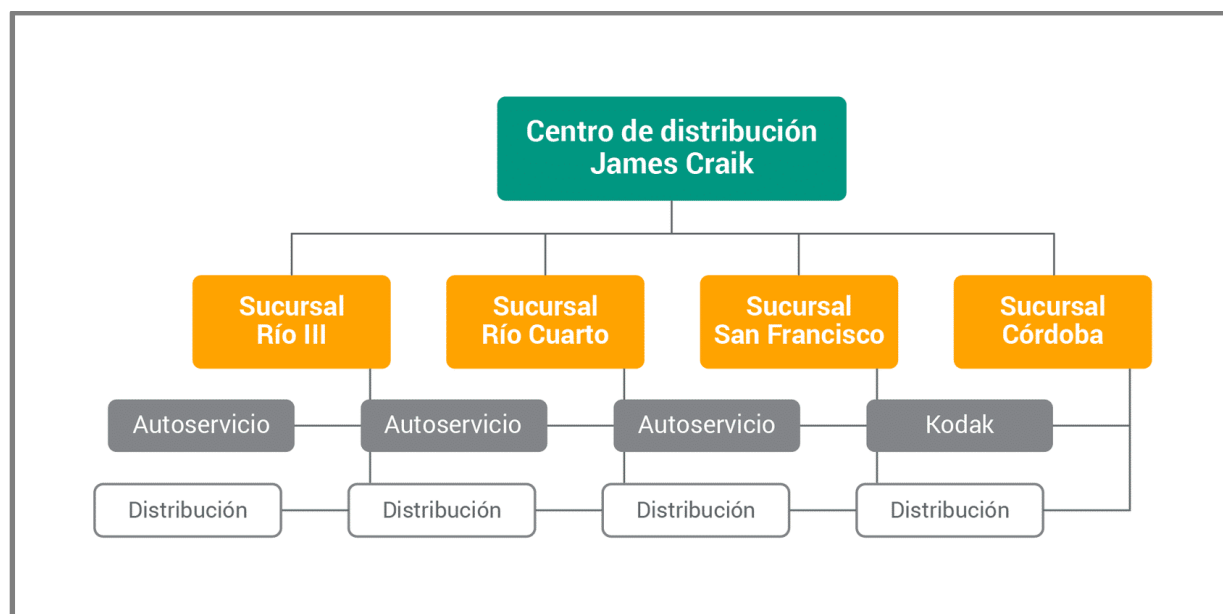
Centro de distribución
James Craik

Sucursal
Río III

Sucursal
Río Cuarto

Sucursal
San Francisco

Sucursal
Córdoba

Autoservicio

Autoservicio

Autoservicio

Kodak

Distribución

Distribución

Distribución

Distribución